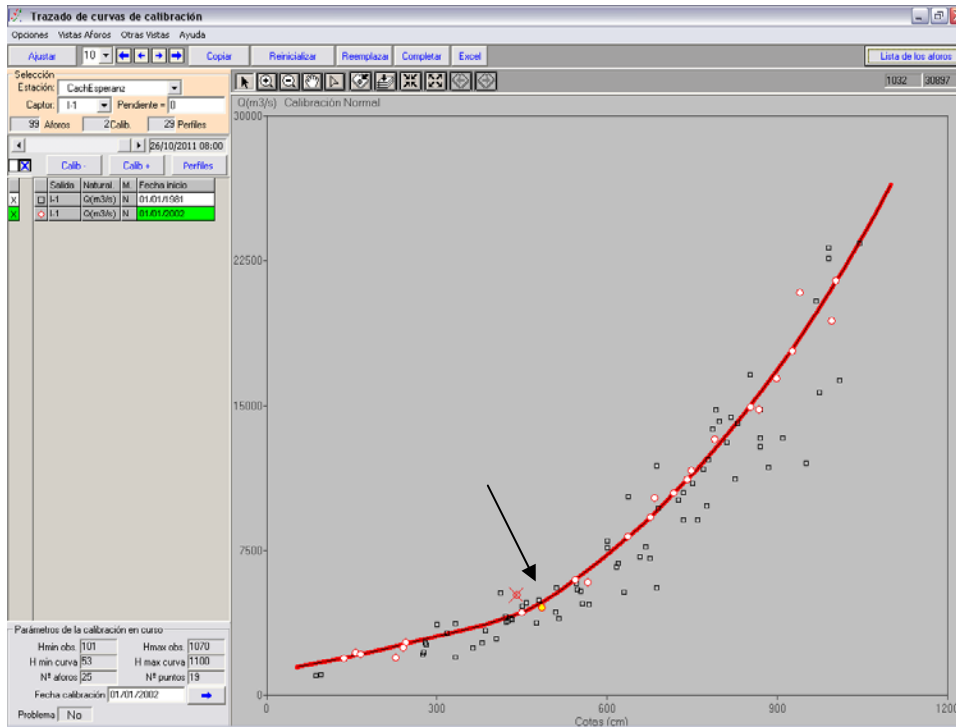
Trazado de curvas de calibración

Opciones Vistas Aforos Otras Vistas Ayuda

Ajustar 10 Copiar Reinicializar Reemplazar Completar Excel Lista de los aforos

1032 30897

Selección
Estación: CachEsperanz
Captor: I-1 Pendiente = 0
99 Aforos 2 Calib. 29 Perfiles

26/10/2011 08:00

Calib - Calib + Perfiles

| | | Salida | Natural | M. | Fecha inicio |
|---|---|---|---|---|---|
| X | | I-1 | Q(m3/s) | N | 01/01/1981 |
| X | | I-1 | Q(m3/s) | N | 01/01/2002 |

Q(m3/s) Calibración Normal

30000
22500
15000
7500
0

0 300 600 900 1200
Cotas (cm)

Parámetros de la calibración en curso
Hmin obs. 101 Hmax obs. 1070
H min curva 53 H max curva 1100
Nº aforos 25 Nº puntos 19
Fecha calibración 01/01/2002
Problema No